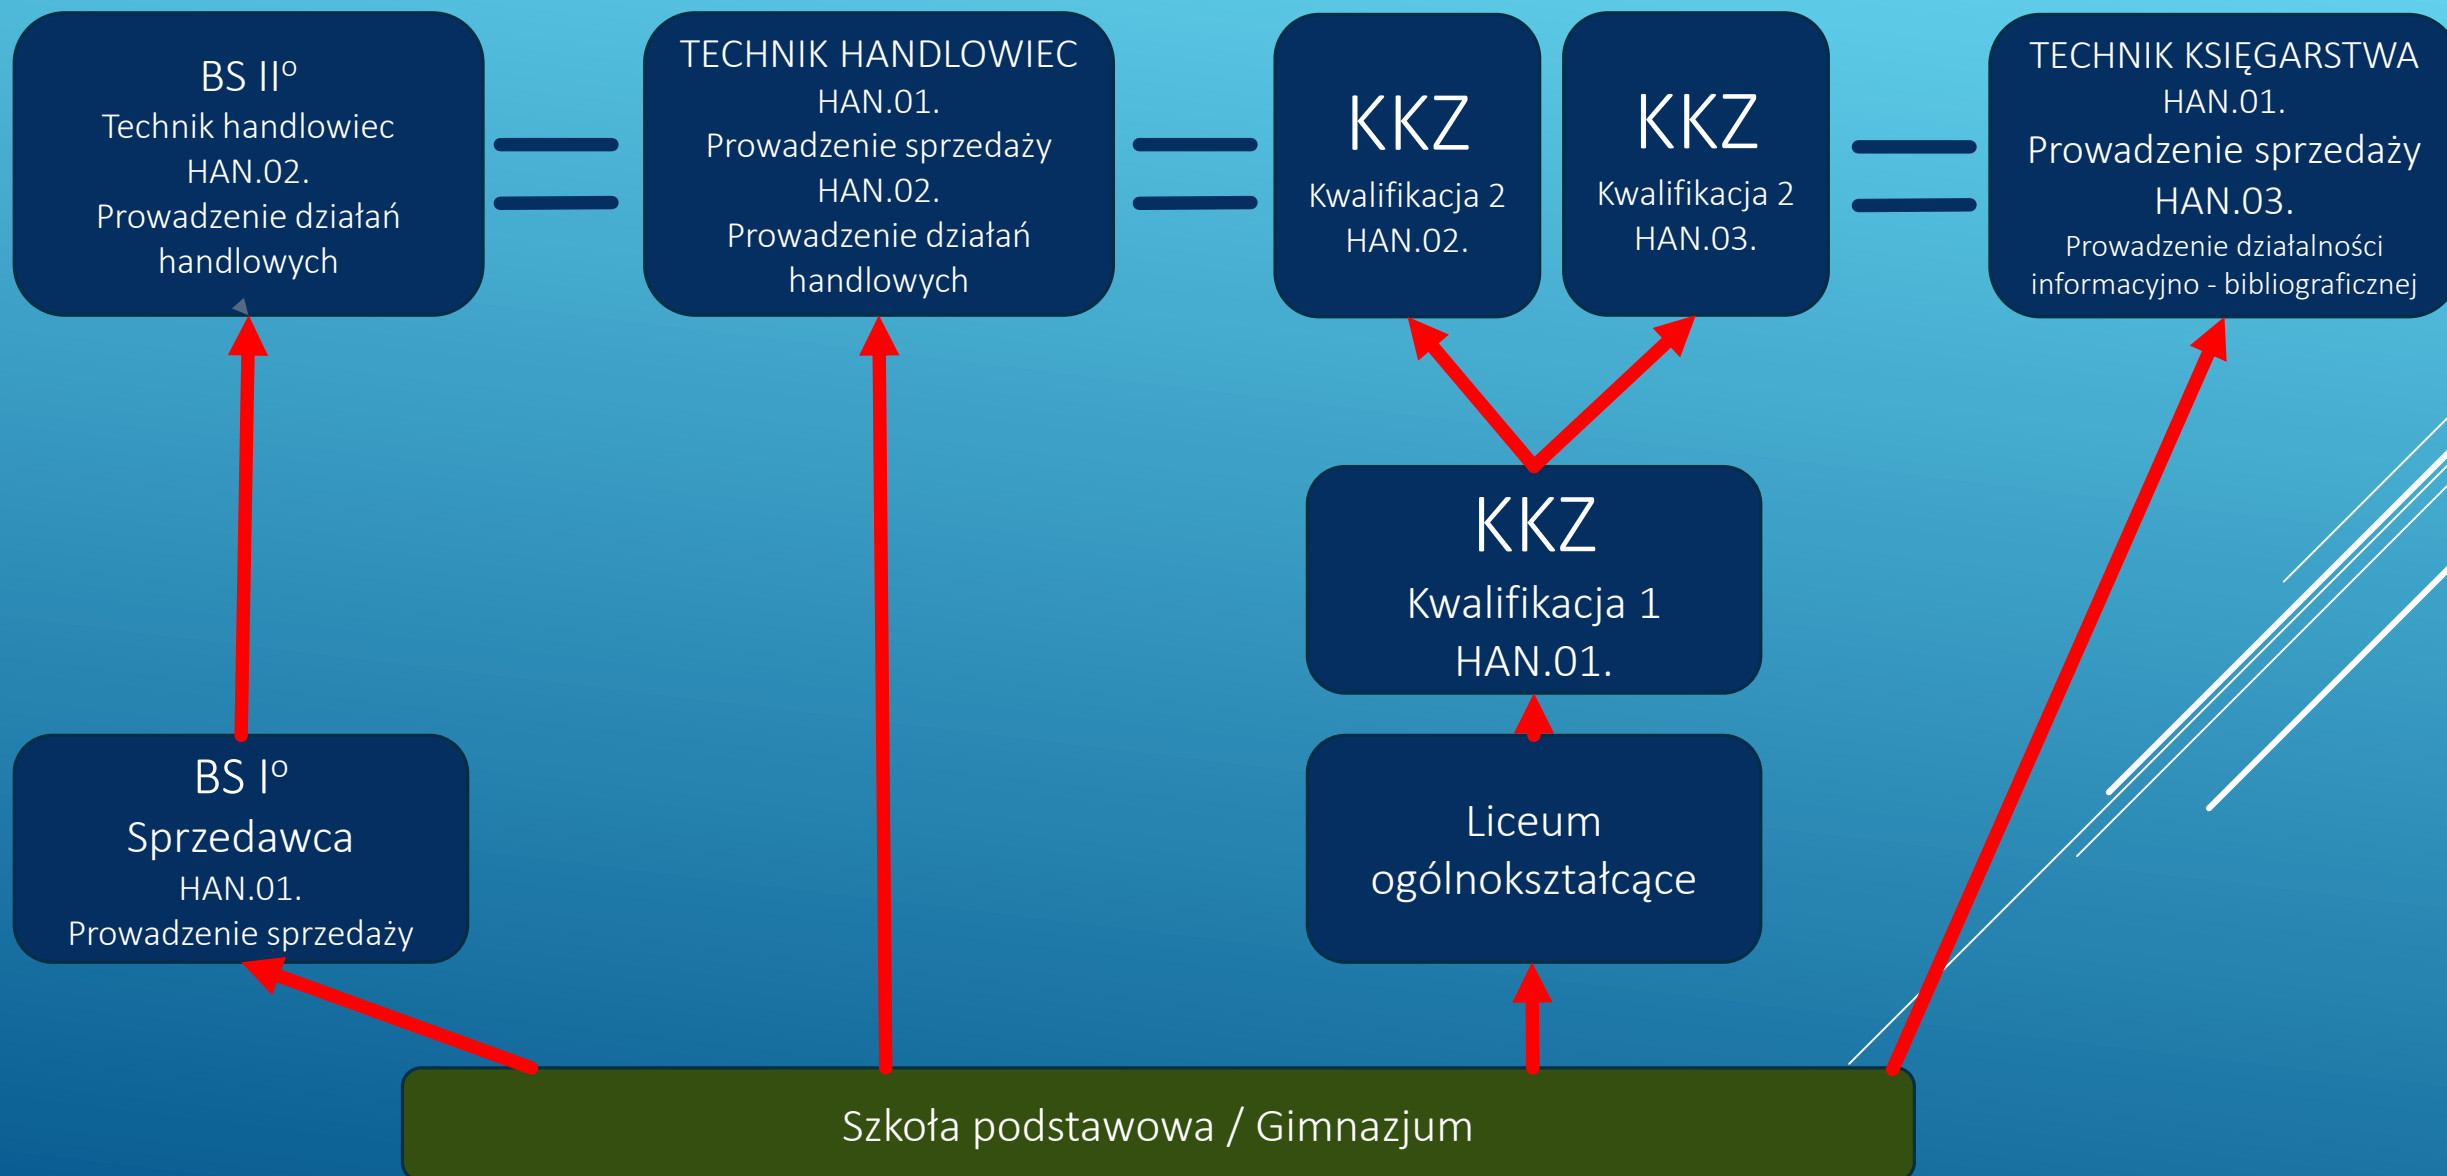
BS II°
Technik handlowiec
HAN.02.
Prowadzenie działań handlowych

=

TECHNIK HANDLOWIEC
HAN.01.
Prowadzenie sprzedaży
HAN.02.
Prowadzenie działań handlowych

=

KKZ
Kwalifikacja 2
HAN.02.

KKZ
Kwalifikacja 2
HAN.03.

=

TECHNIK KSIĘGARSTWA
HAN.01.
Prowadzenie sprzedaży
HAN.03.
Prowadzenie działalności informacyjno - bibliograficznej

KKZ
Kwalifikacja 1
HAN.01.

BS I°
Sprzedawca
HAN.01.
Prowadzenie sprzedaży

Liceum ogólnokształcące

Szkoła podstawowa / Gimnazjum